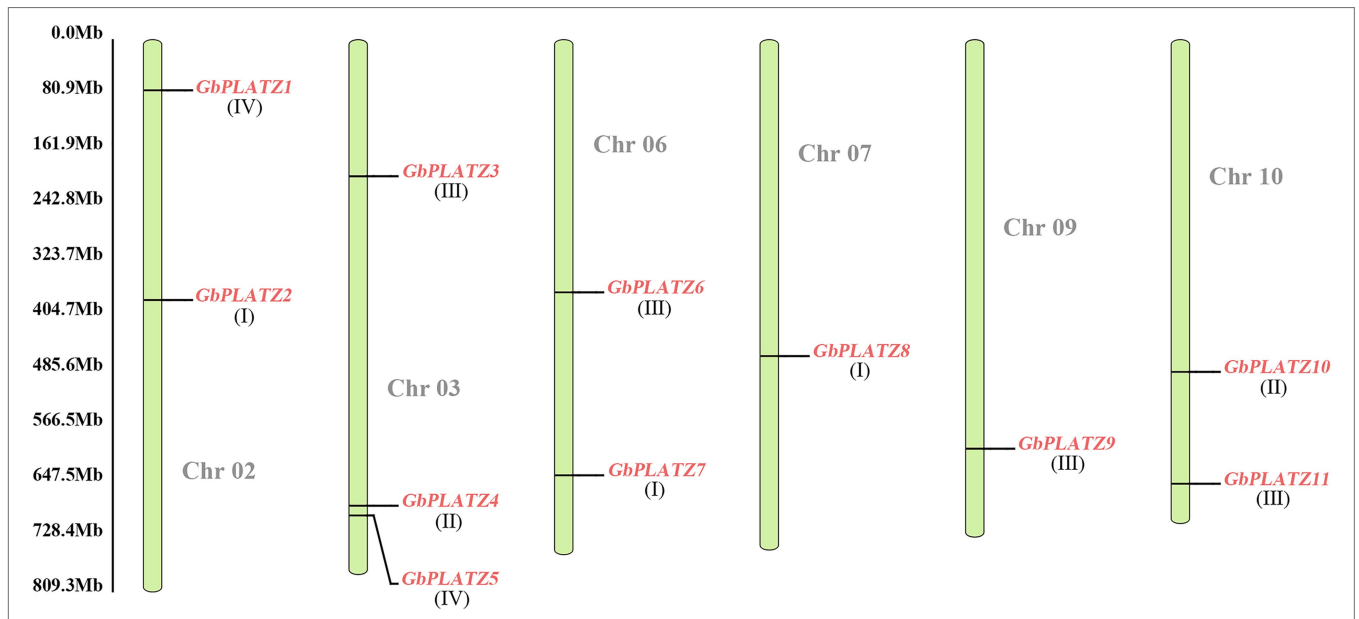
0.0Mb
80.9Mb
161.9Mb
242.8Mb
323.7Mb
404.7Mb
485.6Mb
566.5Mb
647.5Mb
728.4Mb
809.3Mb

GbPLATZ1
(IV)
GbPLATZ2
(I)
Chr 02

GbPLATZ3
(III)
Chr 03
GbPLATZ4
(II)
GbPLATZ5
(IV)

Chr 06
GbPLATZ6
(III)
GbPLATZ7
(I)

Chr 07
GbPLATZ8
(I)

Chr 09
GbPLATZ9
(III)

Chr 10
GbPLATZ10
(II)
GbPLATZ11
(III)